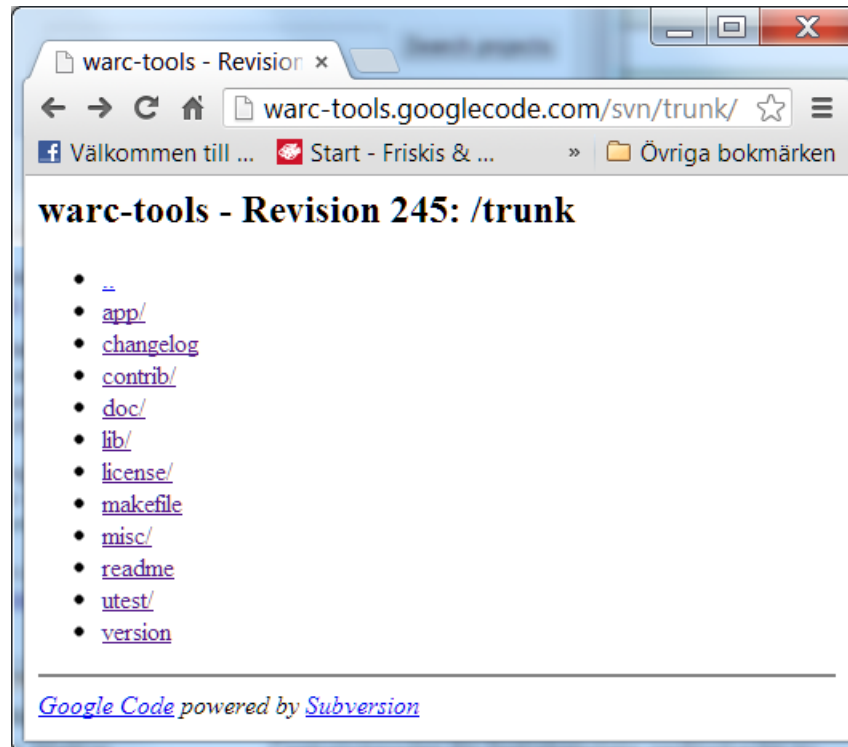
warc-tools - Revision ×

warc-tools.googlecode.com/svn/trunk/

Välkommen till ... Start - Friskis & ... » Övriga bokmärken

warc-tools - Revision 245: /trunk

- ..
- app/
- changelog
- contrib/
- doc/
- lib/
- license/
- makefile
- misc/
- readme
- utest/
- version

Google Code powered by Subversion